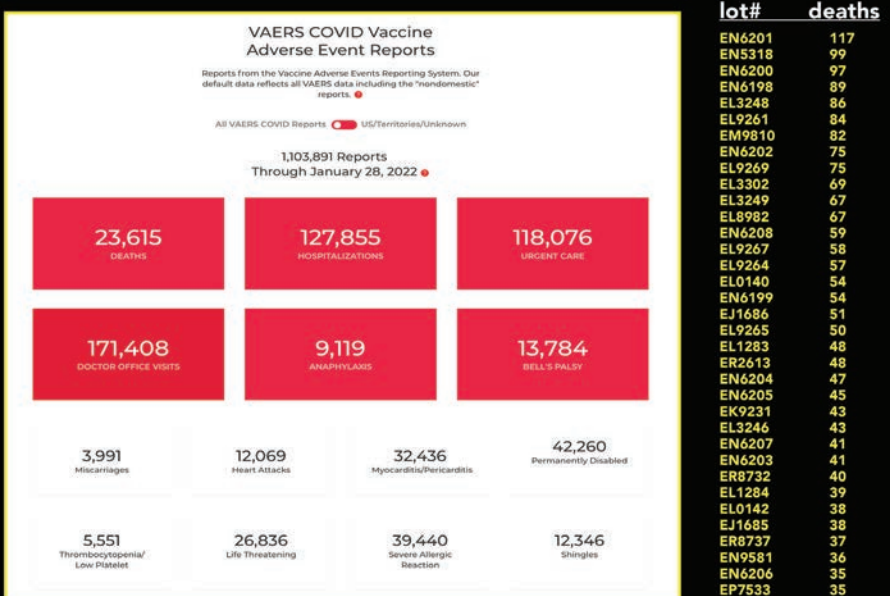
VAERS COVID Vaccine Adverse Event Reports

Reports from the Vaccine Adverse Events Reporting System. Our default data reflects all VAERS data including the "nondomestic" reports.

All VAERS COVID Reports US/Territories/Unknown

1,103,891 Reports
Through January 28, 2022

23,615
DEATHS

127,855
HOSPITALIZATIONS

118,076
URGENT CARE

171,408
DOCTOR OFFICE VISITS

9,119
ANAPHYLAXIS

13,784
BELL'S PALSY

3,991
Miscarriages

12,069
Heart Attacks

32,436
Myocarditis/Pericarditis

42,260
Permanently Disabled

5,551
Thrombocytopenia/ Low Platelet

26,836
Life Threatening

39,440
Severe Allergic Reaction

12,346
Shingles

| lot# | deaths |
|---|---|
| EN6201 | 117 |
| EN5318 | 99 |
| EN6200 | 97 |
| EN6198 | 89 |
| EL3248 | 86 |
| EL9261 | 84 |
| EM9810 | 82 |
| EN6202 | 75 |
| EL9269 | 75 |
| EL3302 | 69 |
| EL3249 | 67 |
| EL8982 | 67 |
| EN6208 | 59 |
| EL9267 | 58 |
| EL9264 | 57 |
| EL0140 | 54 |
| EN6199 | 54 |
| EJ1686 | 51 |
| EL9265 | 50 |
| EL1283 | 48 |
| ER2613 | 48 |
| EN6204 | 47 |
| EN6205 | 45 |
| EK9231 | 43 |
| EL3246 | 43 |
| EN6207 | 41 |
| EN6203 | 41 |
| ER8732 | 40 |
| EL1284 | 39 |
| EL0142 | 38 |
| EJ1685 | 38 |
| ER8737 | 37 |
| EN9581 | 36 |
| EN6206 | 35 |
| EP7533 | 35 |